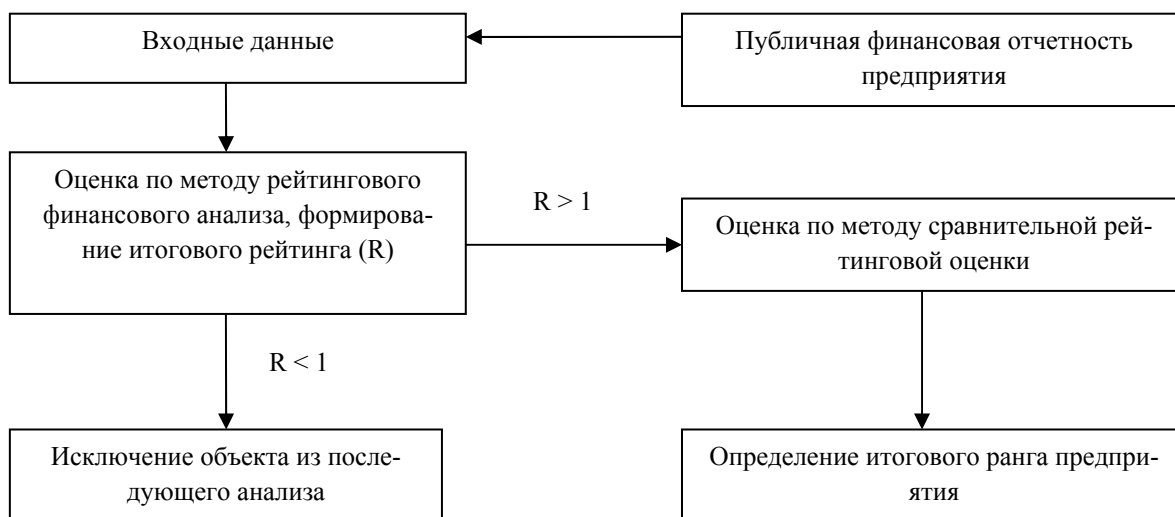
Входные данные

Публичная финансовая отчетность предприятия

Оценка по методу рейтингового финансового анализа, формирование итогового рейтинга (R)

R > 1

Оценка по методу сравнительной рейтинговой оценки

R < 1

Исключение объекта из последующего анализа

Определение итогового ранга предприятия